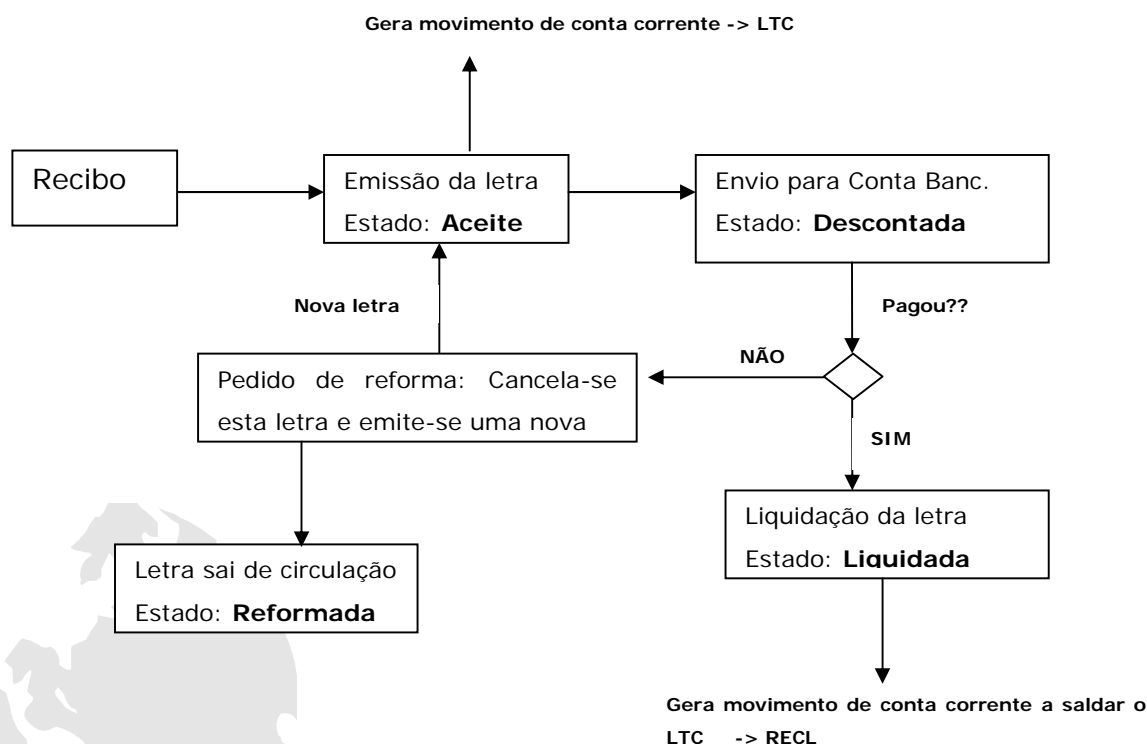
Gera movimento de conta corrente -> LTC

Recibo

Emissão da letra
Estado: **Aceite**

Envio para Conta Banc.
Estado: **Descontada**

Nova letra

Pagou??

NÃO

Pedido de reforma: Cancela-se esta letra e emite-se uma nova

SIM

Liquidação da letra
Estado: **Liquidada**

Letra sai de circulação
Estado: **Reformada**

Gera movimento de conta corrente a saldar o LTC -> RECL